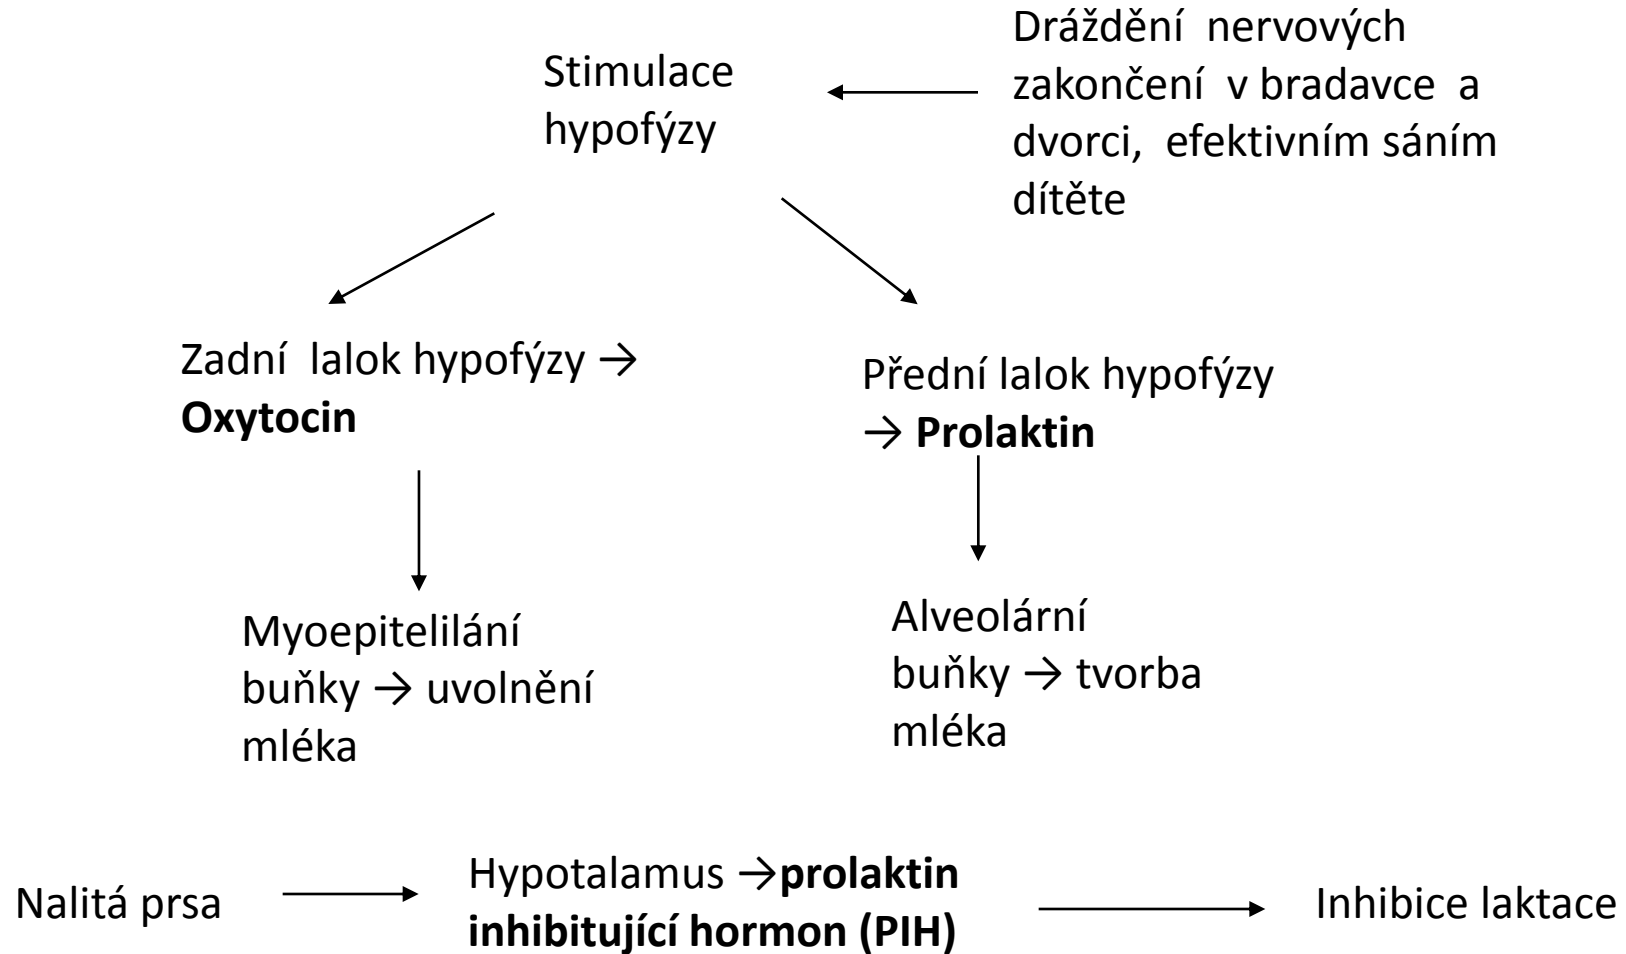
Stimulace hypofýzy

Dráždění nervových zakončení v bradavce a dvorci, efektivním sáním dítěte

Zadní lalok hypofýzy → **Oxytocin**

Přední lalok hypofýzy → **Prolaktin**

Myoepitelilání buňky → uvolnění mléka

Alveolární buňky → tvorba mléka

Nalitá prsa

Hypotalamus →**prolaktin inhibitující hormon (PIH)**

Inhibice laktace